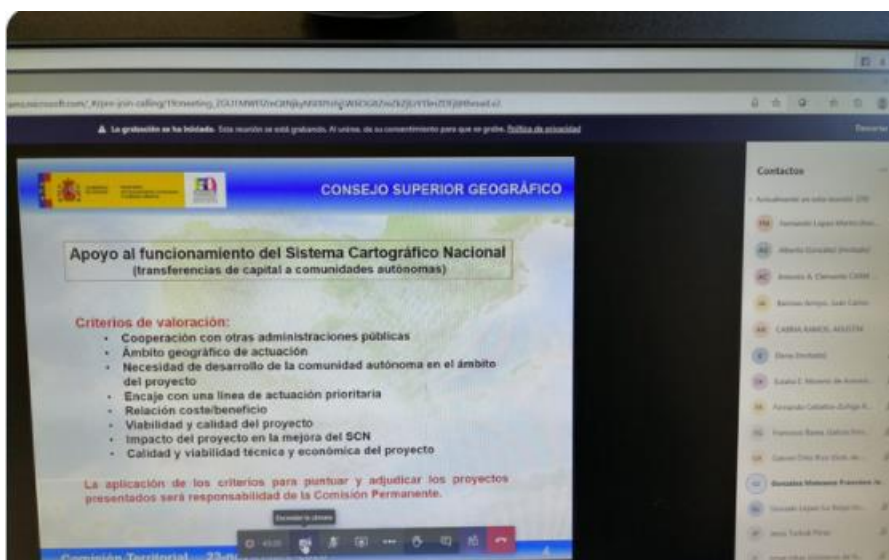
La grabación se ha iniciado. Esta reunión se está grabando. Al unirse, da su consentimiento para que se grabe. Política de privacidad

CONSEJO SUPERIOR GEOGRÁFICO

Apoyo al funcionamiento del Sistema Cartográfico Nacional
(transferencias de capital a comunidades autónomas)

Criterios de valoración:

- Cooperación con otras administraciones públicas
- Ámbito geográfico de actuación
- Necesidad de desarrollo de la comunidad autónoma en el ámbito del proyecto
- Encaje con una línea de actuación prioritaria
- Relación coste/beneficio
- Viabilidad y calidad del proyecto
- Impacto del proyecto en la mejora del SCN
- Calidad y viabilidad técnica y económica del proyecto

La aplicación de los criterios para puntuar y adjudicar los proyectos presentados será responsabilidad de la Comisión Permanente.

Comisión Territorial ... 23-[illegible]

Contactos

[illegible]